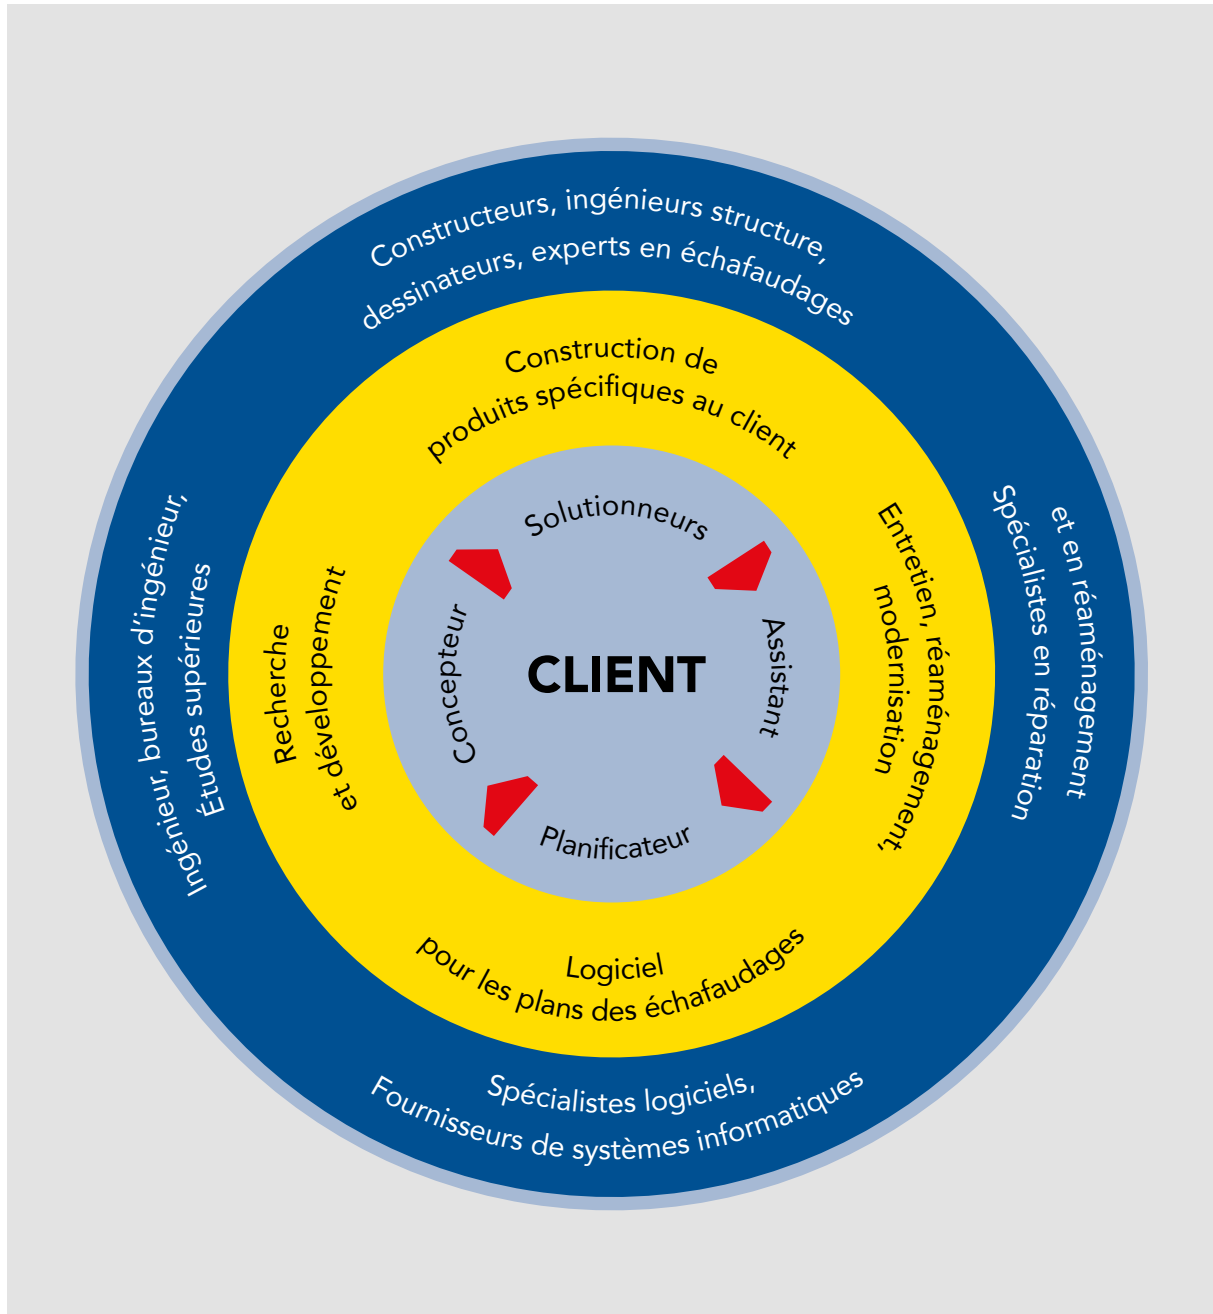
Constructeurs, ingénieurs structure, dessinateurs, experts en échafaudages

Construction de produits spécifiques au client

Solutionneurs

Concepteur

CLIENT

Assistant

Planificateur

Ingénieur, bureaux d'ingénieur, Études supérieures

Recherche et développement

Entretien, réaménagement, modernisation

Spécialistes en réparation et en réaménagement

Logiciel pour les plans des échafaudages

Spécialistes logiciels, Fournisseurs de systèmes informatiques